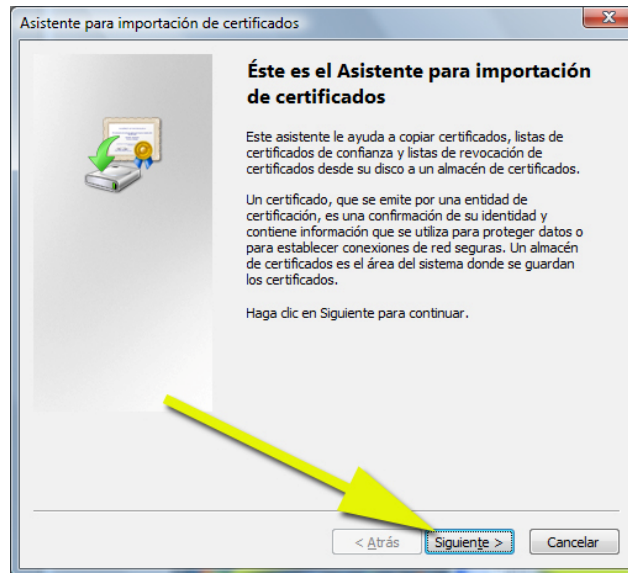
Asistente para importación de certificados

Éste es el Asistente para importación de certificados

Este asistente le ayuda a copiar certificados, listas de certificados de confianza y listas de revocación de certificados desde su disco a un almacén de certificados.

Un certificado, que se emite por una entidad de certificación, es una confirmación de su identidad y contiene información que se utiliza para proteger datos o para establecer conexiones de red seguras. Un almacén de certificados es el área del sistema donde se guardan los certificados.

Haga clic en Siguiente para continuar.

< Atrás
Siguiente >
Cancelar